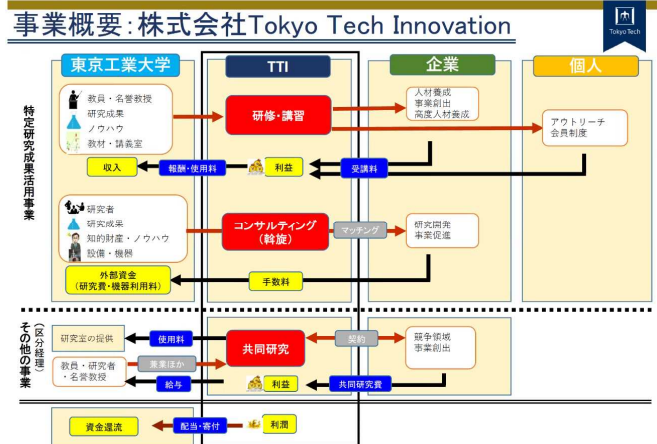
事業概要：株式会社Tokyo Tech Innovation

Tokyo Tech

東京工業大学

TTI

企業

個人

特定研究成果活用事業

教員・名誉教授
研究成果
ノウハウ
教材・講義室

研修・講習

人材養成
事業創出
高度人材養成

アウトリーチ
会員制度

収入

報酬・使用料

利益

受講料

研究者
研究成果
知的財産・ノウハウ
設備・機器

コンサルティング
（斡旋）

マッチング

研究開発
事業促進

外部資金
（研究費・機器利用料）

手数料

その他の事業（区分経理）

研究室の提供

使用料

共同研究

契約

競争領域
事業創出

教員・研究者
・名誉教授

兼業ほか

給与

利益

共同研究費

資金還流

配当・寄付

利潤